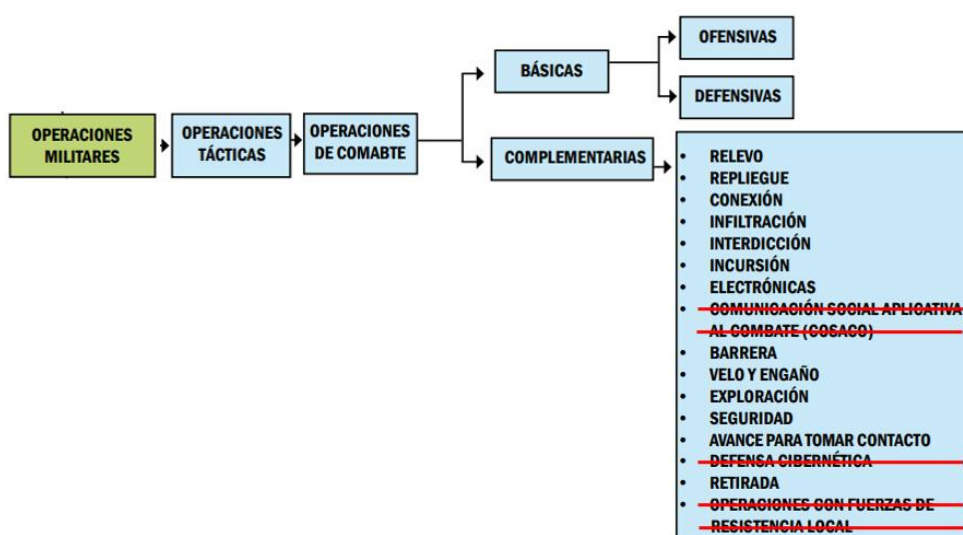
OPERACIONES MILITARES

OPERACIONES TÁCTICAS

OPERACIONES DE COMBATE

BÁSICAS

OFENSIVAS

DEFENSIVAS

COMPLEMENTARIAS

- RELEVO
- REPLIEGUE
- CONEXIÓN
- INFILTRACIÓN
- INTERDICCIÓN
- INCURSIÓN
- ELECTRÓNICAS
- ~~COMUNICACIÓN SOCIAL APLICATIVA AL COMBATE (COSACO)~~
- BARRERA
- VELO Y ENGAÑO
- EXPLORACIÓN
- SEGURIDAD
- AVANCE PARA TOMAR CONTACTO
- ~~DEFENSA CIBERNÉTICA~~
- RETIRADA
- ~~OPERACIONES CON FUERZAS DE RESISTENCIA LOCAL~~